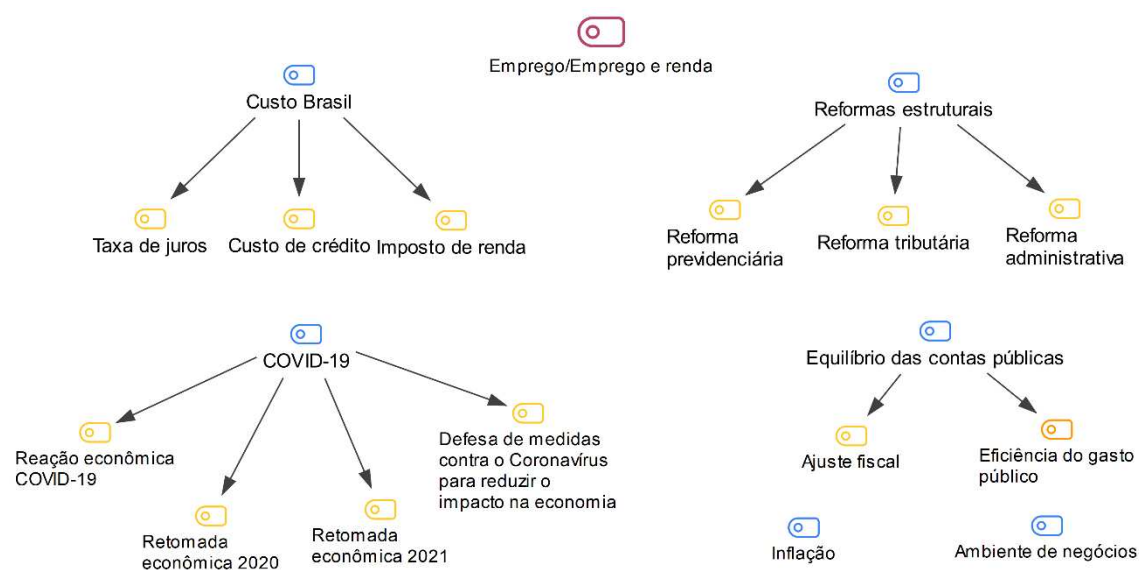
Emprego/Emprego e renda

Custo Brasil

Taxa de juros

Custo de crédito

Imposto de renda

Reformas estruturais

Reforma previdenciária

Reforma tributária

Reforma administrativa

COVID-19

Reação econômica COVID-19

Retomada econômica 2020

Retomada econômica 2021

Defesa de medidas contra o Coronavírus para reduzir o impacto na economia

Equilíbrio das contas públicas

Ajuste fiscal

Eficiência do gasto público

Inflação

Ambiente de negócios